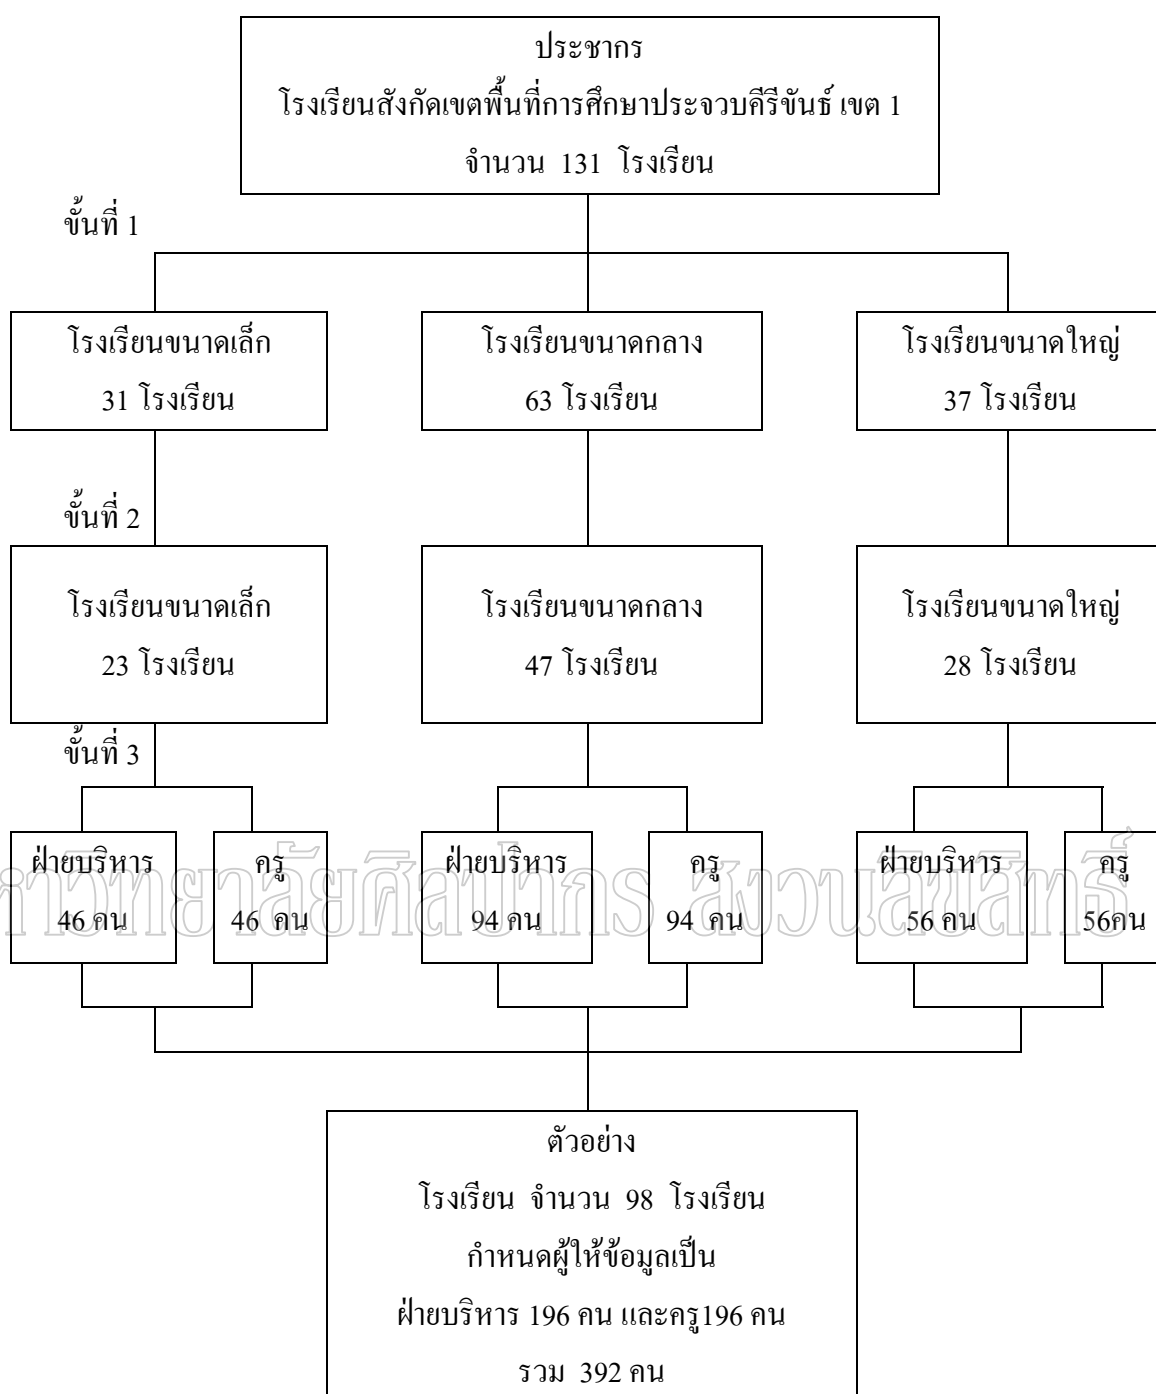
ประชากร
โรงเรียนสังกัดเขตพื้นที่การศึกษาประจวบคีรีขันธ์ เขต 1
จำนวน 131 โรงเรียน

ขั้นที่ 1

โรงเรียนขนาดเล็ก
31 โรงเรียน

โรงเรียนขนาดกลาง
63 โรงเรียน

โรงเรียนขนาดใหญ่
37 โรงเรียน

ขั้นที่ 2

โรงเรียนขนาดเล็ก
23 โรงเรียน

โรงเรียนขนาดกลาง
47 โรงเรียน

โรงเรียนขนาดใหญ่
28 โรงเรียน

ขั้นที่ 3

ฝ่ายบริหาร
46 คน

ครู
46 คน

ฝ่ายบริหาร
94 คน

ครู
94 คน

ฝ่ายบริหาร
56 คน

ครู
56คน

ตัวอย่าง
โรงเรียน จำนวน 98 โรงเรียน
กำหนดผู้ให้ข้อมูลเป็น
ฝ่ายบริหาร 196 คน และครู196 คน
รวม 392 คน

หาวิทยาลัยศิลปากร สงวนลิขสิทธิ์